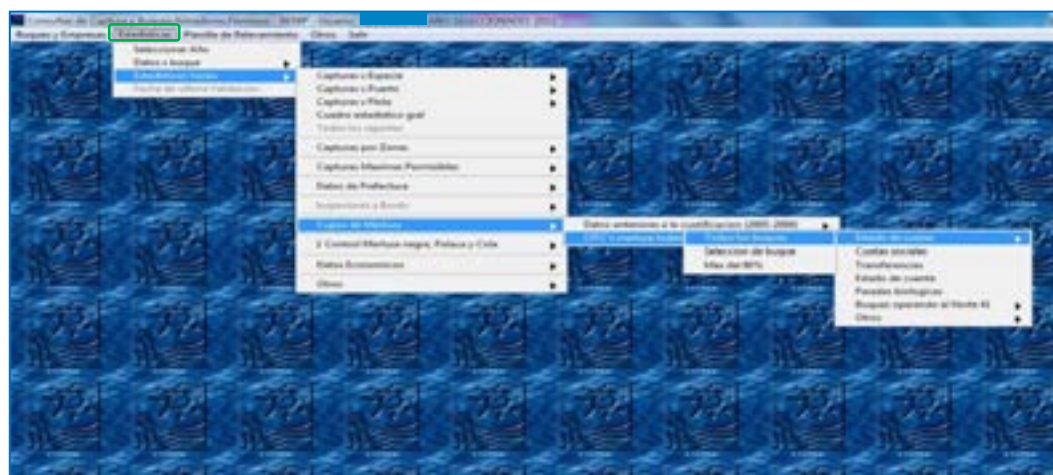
Consultas de Capturas a Buques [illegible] - INIDEP Usuario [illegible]
Buques y Empresas Estadísticas Planilla de Relevamiento Otros Salir
Seleccionar Año
Datos x buque
Estadísticas varias
Fecha de última Validación
Capturas x Especie
Capturas x Puerto
Capturas x Flota
Cuadro estadístico gral
Todos los reportes
Capturas por Zonas
Capturas Máximas Permisibles
Datos de Prefectura
Inspecciones a Bordo
Cupos de Merluza
Datos anteriores a la cuotificación (2005-2009)
CITC y merluza hubbsi
Todos los buques
Selección de buque
Más del 90%
Estado de cuotas
Cuotas sociales
Transferencias
Estado de cuenta
Paradas biológicas
Buques operando al Norte 41
Otros
Σ Control Merluza negra, Polaca y Cola
Datos Económicos
Otros